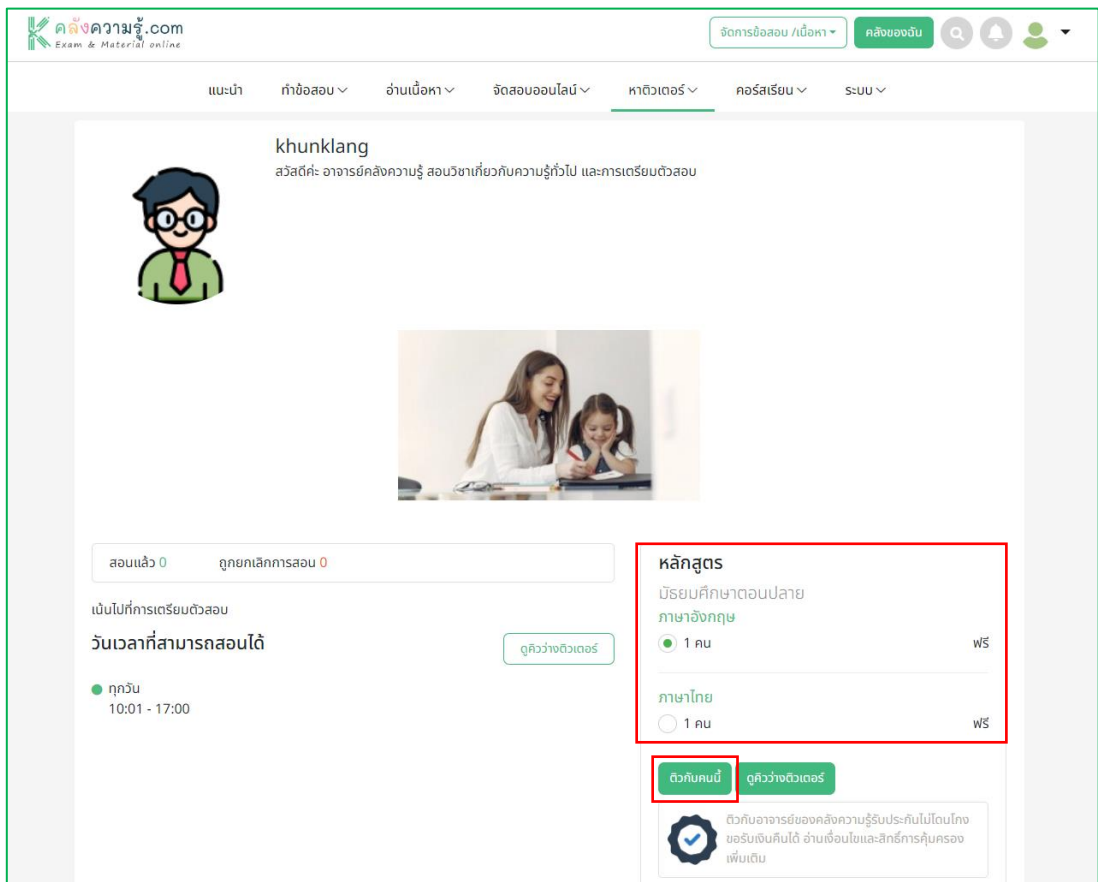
คลังความรู้.com
Exam & Material online

จัดการข้อสอบ /เนื้อหา ▾ คลังของฉัน

แนะนำ ทำข้อสอบ อ่านเนื้อหา จัดสอบออนไลน์ หาติวเตอร์ คอร์สเรียน ระบบ

khunklang
สวัสดีค่ะ อาจารย์คลังความรู้ สอนวิชาเกี่ยวกับความรู้ทั่วไป และการเตรียมตัวสอบ

สอนแล้ว 0 ถูกยกเลิกการสอน 0

เน้นไปที่การเตรียมตัวสอบ

วันเวลาที่สามารถสอนได้

ดูคิวว่างติวเตอร์

ทุกวัน
10:01 - 17:00

หลักสูตร
มัธยมศึกษาตอนปลาย
ภาษาอังกฤษ
1 คน ฟรี
ภาษาไทย
1 คน ฟรี

ติวกับคนนี้ ดูคิวว่างติวเตอร์

ติวกับอาจารย์ของคลังความรู้รับประกันไม่โดนโกง ขอรับเงินคืนได้ อ่านเงื่อนไขและสิทธิ์การคุ้มครองเพิ่มเติม